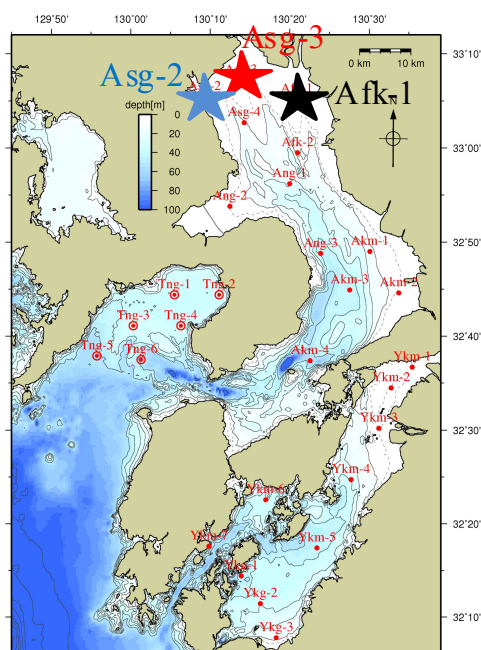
129°50'
130°00'
130°10'
130°20'
130°30'
33°10'
33°00'
32°50'
32°40'
32°30'
32°20'
32°10'
Asg-3
Asg-2
Afk-1
0 km
10 km
N
depth[m]
0
20
40
60
80
100
Asg-4
Afk-2
Ang-1
Ang-2
Ang-3
Akm-1
Akm-3
Akm-2
Tng-1
Tng-2
Tng-3
Tng-4
Tng-5
Tng-6
Akm-4
Ykm-1
Ykm-2
Ykm-3
Ykm-4
Ykm-6
Ykm-5
Ykm-7
Ykg-1
Ykg-2
Ykg-3